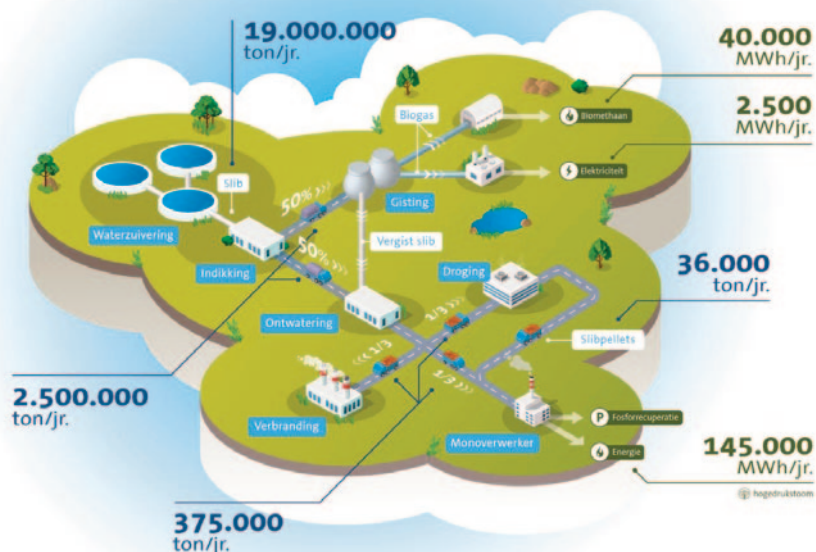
19.000.000
ton/jr.

40.000
MWh/jr.

2.500
MWh/jr.

Biogas

Biomethaan

Elektriciteit

Slib

50%

Gisting

Waterzuivering

50%

Vergist slib

Indikking

Droging

36.000
ton/jr.

Ontwatering

1/3

1/3

Slibpellets

1/3

2.500.000
ton/jr.

Verbranding

Fosforrecuperatie

Monoverwerker

Energie

145.000
MWh/jr.

hogedrukstoom

375.000
ton/jr.